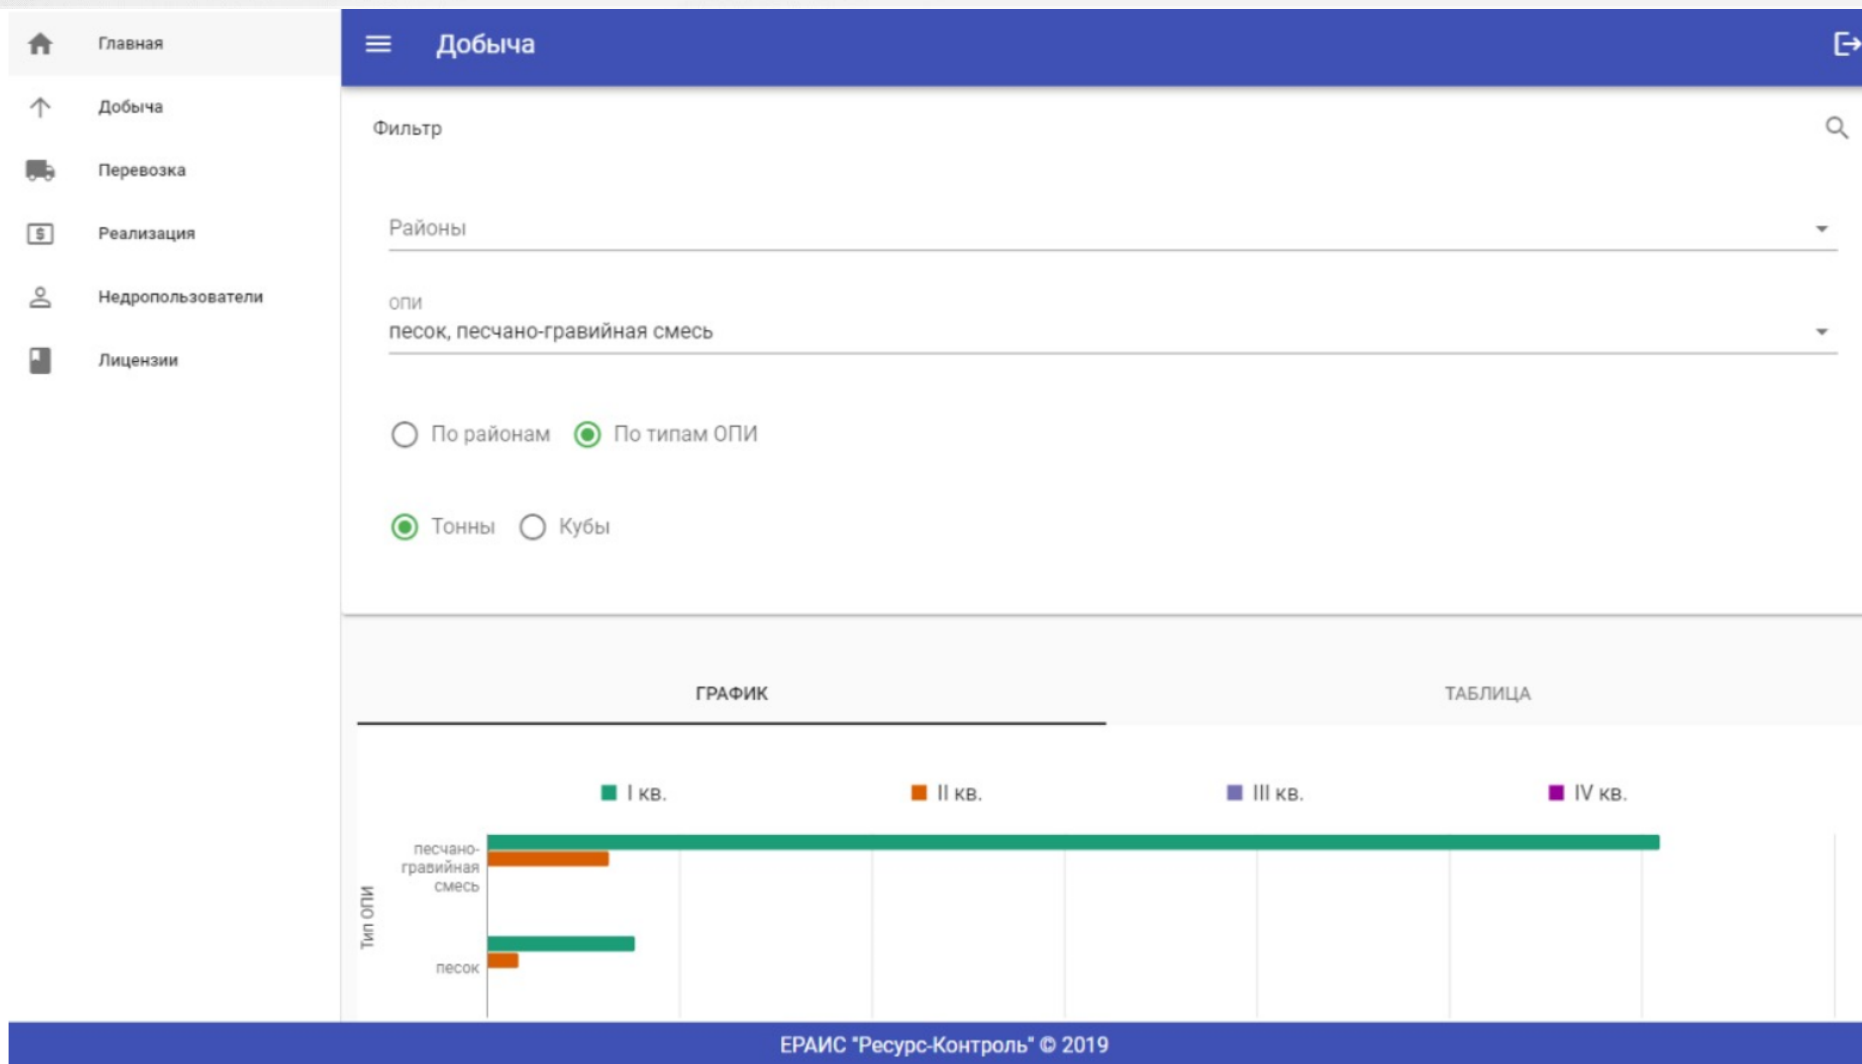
Главная
Добыча
Перевозка
Реализация
Недропользователи
Лицензии

Добыча

Фильтр

Районы

ОПИ
песок, песчано-гравийная смесь

По районам По типам ОПИ

Тонны Кубы

ГРАФИК ТАБЛИЦА

I кв. II кв. III кв. IV кв.

Тип ОПИ
песчано-гравийная смесь
песок

ЕРАИС "Ресурс-Контроль" © 2019